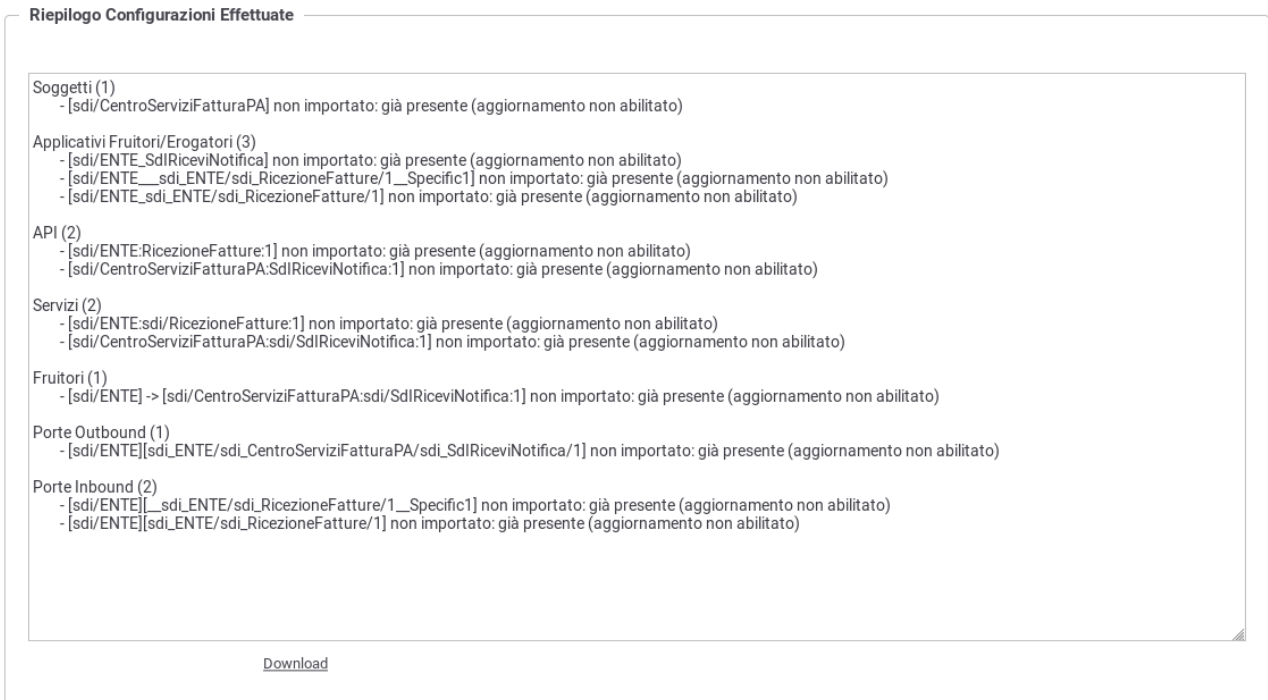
Riepilogo Configurazioni Effettuate

Soggetti (1)
- [sdi/CentroServiziFatturaPA] non importato: già presente (aggiornamento non abilitato)

Applicativi Fruitori/Erogatori (3)
- [sdi/ENTE_SdIRiceviNotifica] non importato: già presente (aggiornamento non abilitato)
- [sdi/ENTE___sdi_ENTE/sdi_RicezioneFatture/1__Specific1] non importato: già presente (aggiornamento non abilitato)
- [sdi/ENTE_sdi_ENTE/sdi_RicezioneFatture/1] non importato: già presente (aggiornamento non abilitato)

API (2)
- [sdi/ENTE:RicezioneFatture:1] non importato: già presente (aggiornamento non abilitato)
- [sdi/CentroServiziFatturaPA:SdIRiceviNotifica:1] non importato: già presente (aggiornamento non abilitato)

Servizi (2)
- [sdi/ENTE:sdi/RicezioneFatture:1] non importato: già presente (aggiornamento non abilitato)
- [sdi/CentroServiziFatturaPA:sdi/SdIRiceviNotifica:1] non importato: già presente (aggiornamento non abilitato)

Fruitori (1)
- [sdi/ENTE] -> [sdi/CentroServiziFatturaPA:sdi/SdIRiceviNotifica:1] non importato: già presente (aggiornamento non abilitato)

Porte Outbound (1)
- [sdi/ENTE][sdi_ENTE/sdi_CentroServiziFatturaPA/sdi_SdIRiceviNotifica/1] non importato: già presente (aggiornamento non abilitato)

Porte Inbound (2)
- [sdi/ENTE][__sdi_ENTE/sdi_RicezioneFatture/1__Specific1] non importato: già presente (aggiornamento non abilitato)
- [sdi/ENTE][sdi_ENTE/sdi_RicezioneFatture/1] non importato: già presente (aggiornamento non abilitato)

Download